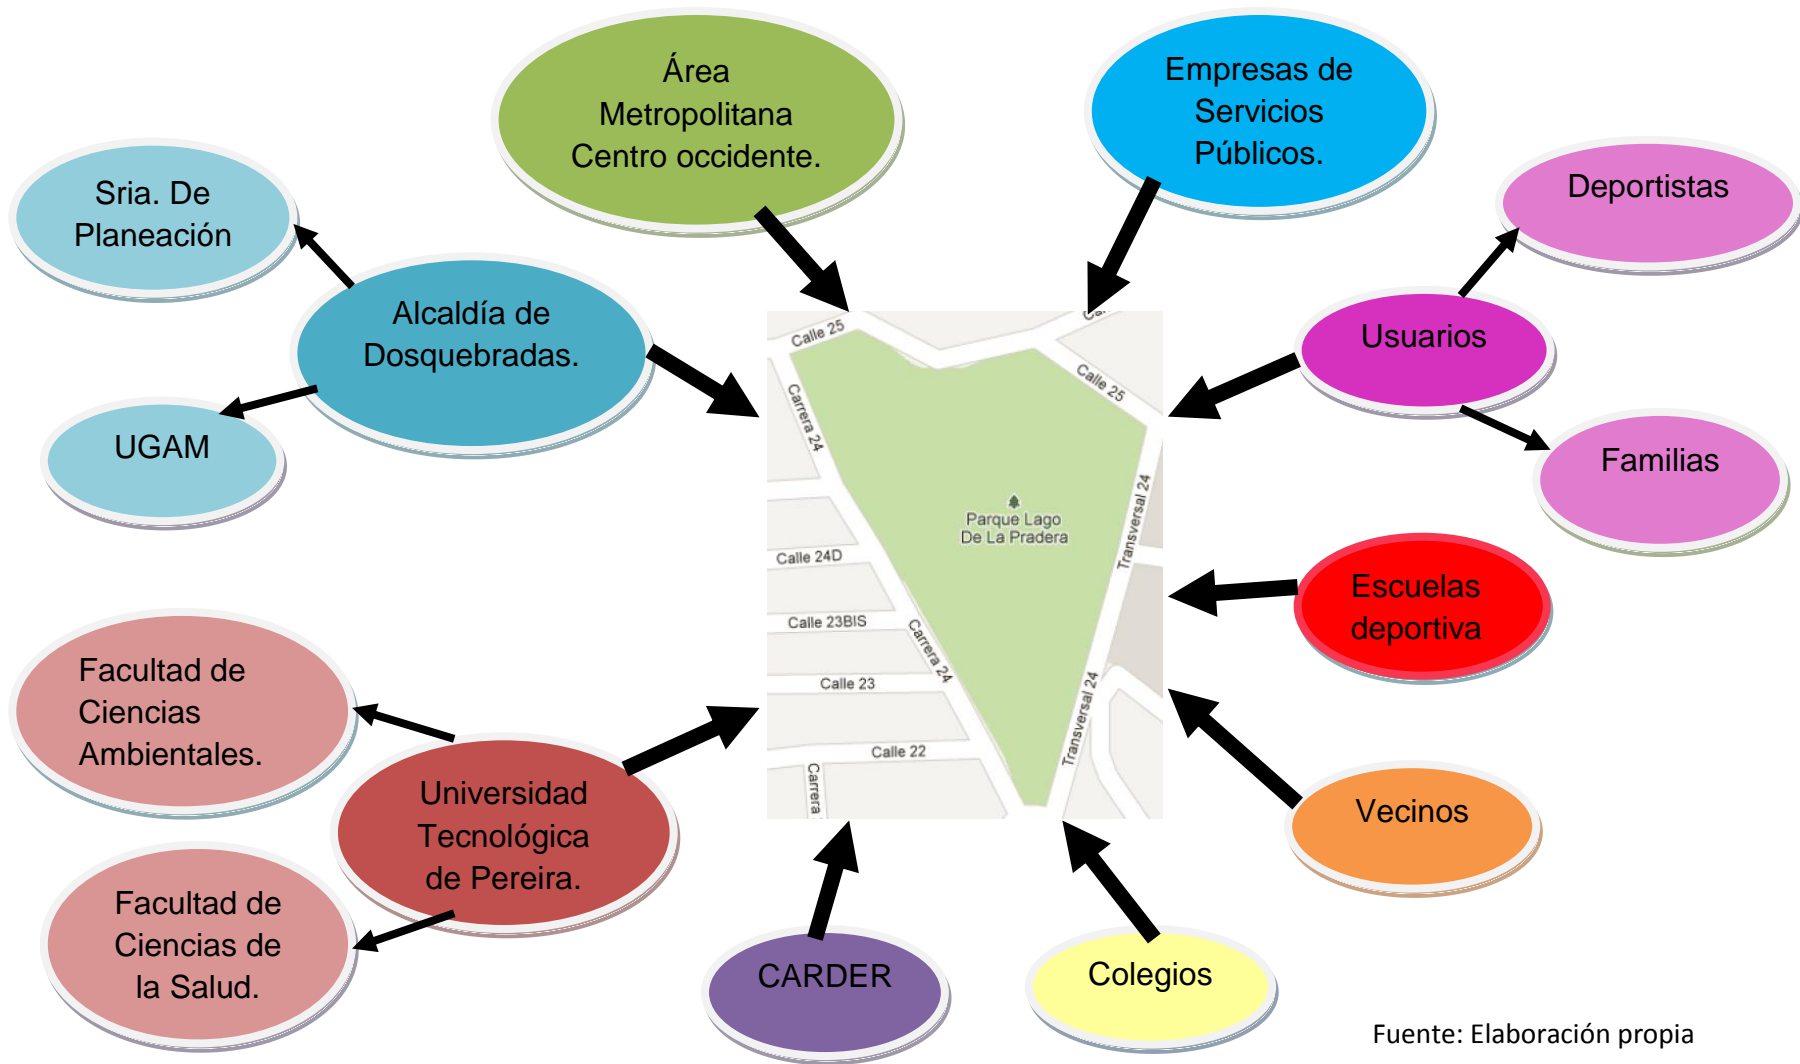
Área Metropolitana Centro occidente.

Empresas de Servicios Públicos.

Sria. De Planeación

Alcaldía de Dosquebradas.

UGAM

Deportistas

Usuarios

Familias

Calle 25

Calle 25

Carrera 24

Parque Lago De La Pradera

Transversal 24

Calle 24D

Calle 23BIS

Carrera 24

Calle 23

Calle 22

Transversal 24

Carrera

Escuelas deportiva

Facultad de Ciencias Ambientales.

Universidad Tecnológica de Pereira.

Facultad de Ciencias de la Salud.

Vecinos

CARDER

Colegios

Fuente: Elaboración propia